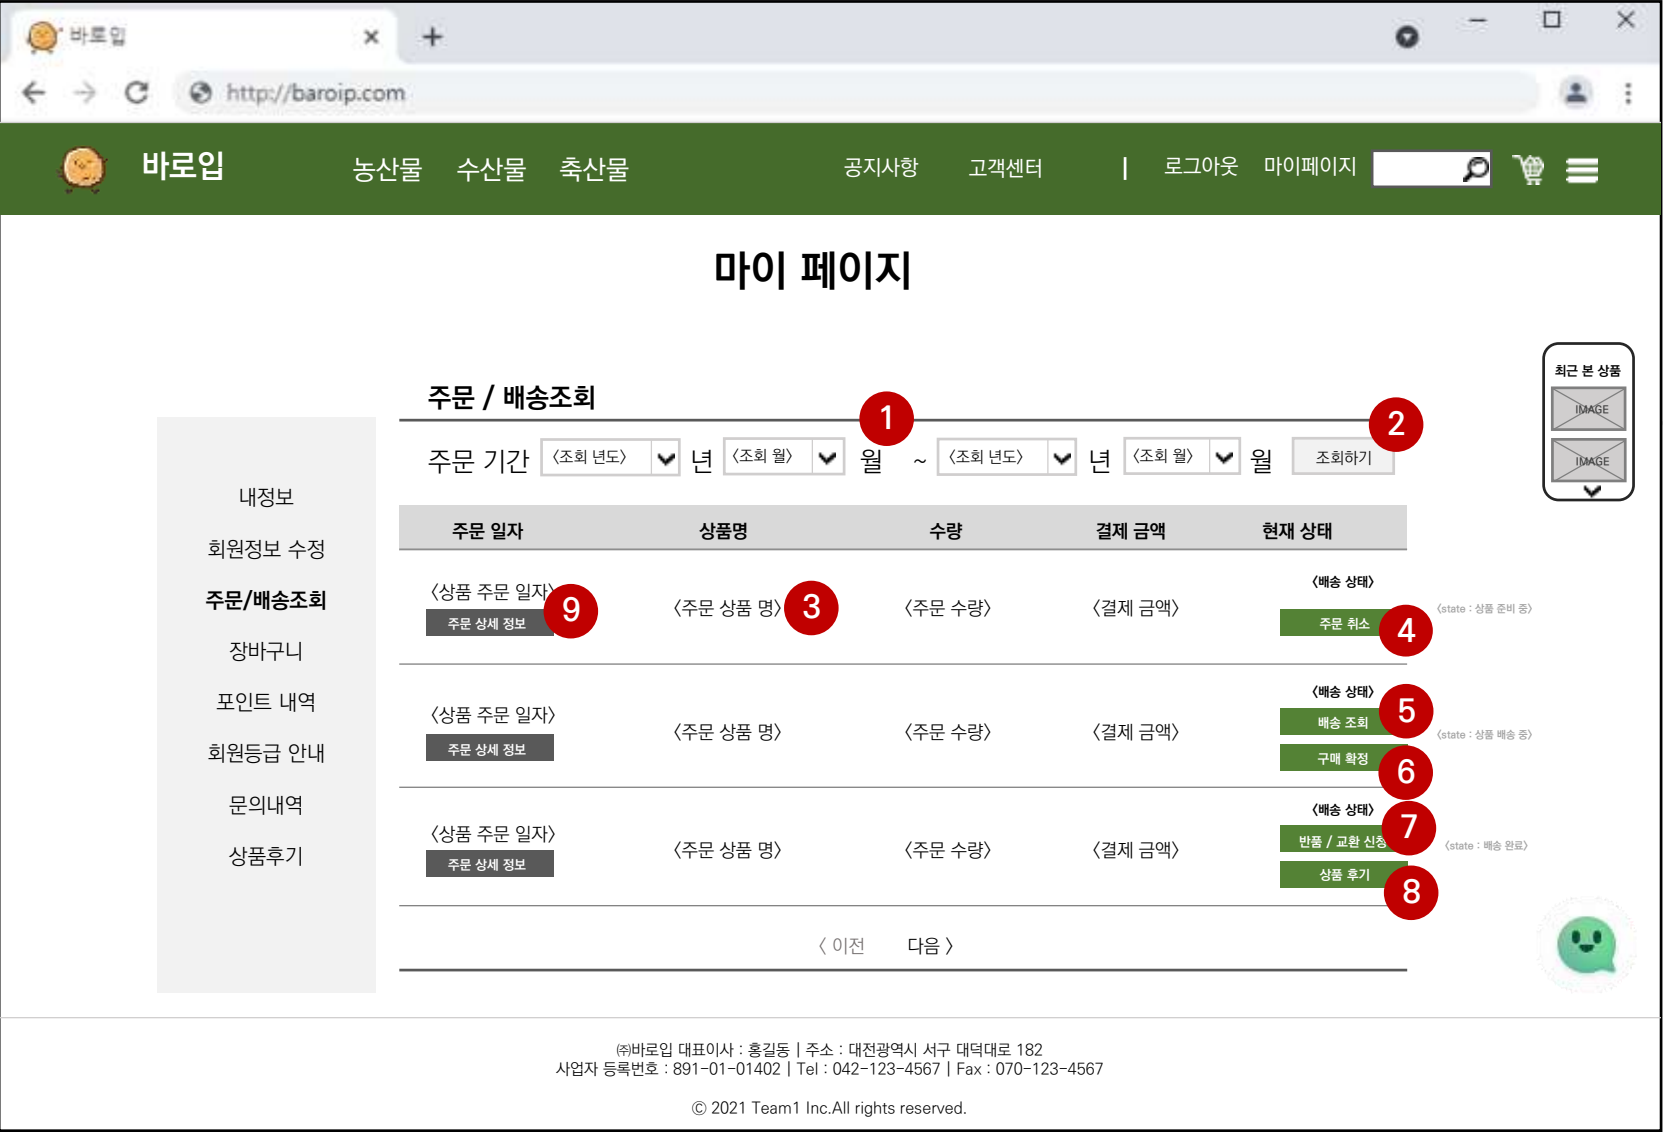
바로입 ×
+

http://baroip.com

바로입
농산물 수산물 축산물
공지사항 고객센터 | 로그아웃 마이페이지

마이 페이지

최근 본 상품
IMAGE
IMAGE

주문 / 배송조회

주문 기간 〈조회 년도〉 년 〈조회 월〉 월 1 ~ 〈조회 년도〉 년 〈조회 월〉 월 조회하기 2

내정보
회원정보 수정
주문/배송조회
장바구니
포인트 내역
회원등급 안내
문의내역
상품후기

| 주문 일자 | 상품명 | 수량 | 결제 금액 | 현재 상태 |
|---|---|---|---|---|
| 〈상품 주문 일자〉 주문 상세 정보 9 | 〈주문 상품 명〉 3 | 〈주문 수량〉 | 〈결제 금액〉 | 〈배송 상태〉 주문 취소 4 〈state : 상품 준비 중〉 |
| 〈상품 주문 일자〉 주문 상세 정보 | 〈주문 상품 명〉 | 〈주문 수량〉 | 〈결제 금액〉 | 〈배송 상태〉 배송 조회 5 구매 확정 6 〈state : 상품 배송 중〉 |
| 〈상품 주문 일자〉 주문 상세 정보 | 〈주문 상품 명〉 | 〈주문 수량〉 | 〈결제 금액〉 | 〈배송 상태〉 7 반품 / 교환 신청 상품 후기 8 〈state : 배송 완료〉 |

〈 이전 다음 〉

㈜바로입 대표이사 : 홍길동 | 주소 : 대전광역시 서구 대덕대로 182
사업자 등록번호 : 891-01-01402 | Tel : 042-123-4567 | Fax : 070-123-4567

© 2021 Team1 Inc.All rights reserved.